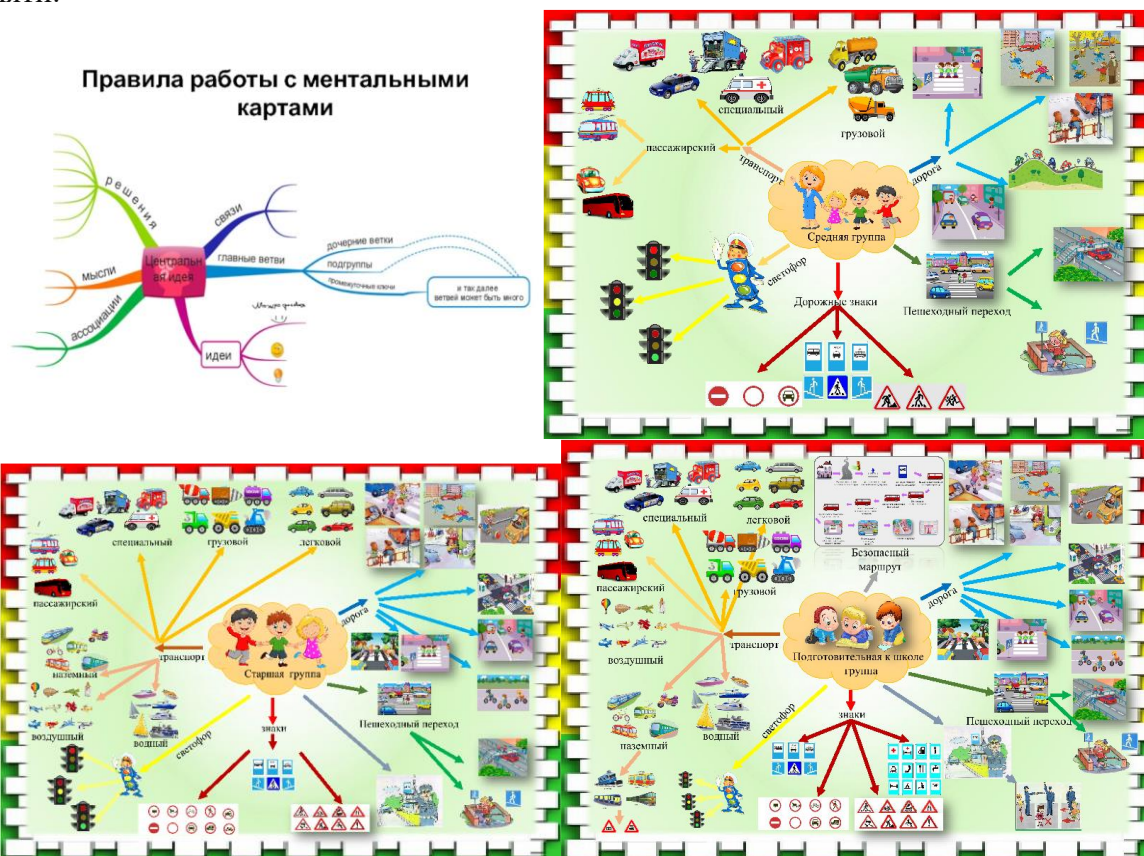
Правила работы с ментальными картами

решения
связи
мысли
Центральная идея
главные ветви
дочерние ветки
подгруппы
промежуточные ключи
и так далее ветвей может быть много
ассоциации
идеи

специальный
грузовой
пассажирский
транспорт
дорога
Средняя группа
светофор
Дорожные знаки
Пешеходный переход

специальный
грузовой
легковой
пассажирский
транспорт
наземный
воздушный
водный
Старшая группа
дорога
знаки
светофор
Пешеходный переход

специальный
легковой
грузовой
Безопасный маршрут
пассажирский
воздушный
транспорт
дорога
Подготовительная к школе группа
наземный
водный
светофор
знаки
Пешеходный переход